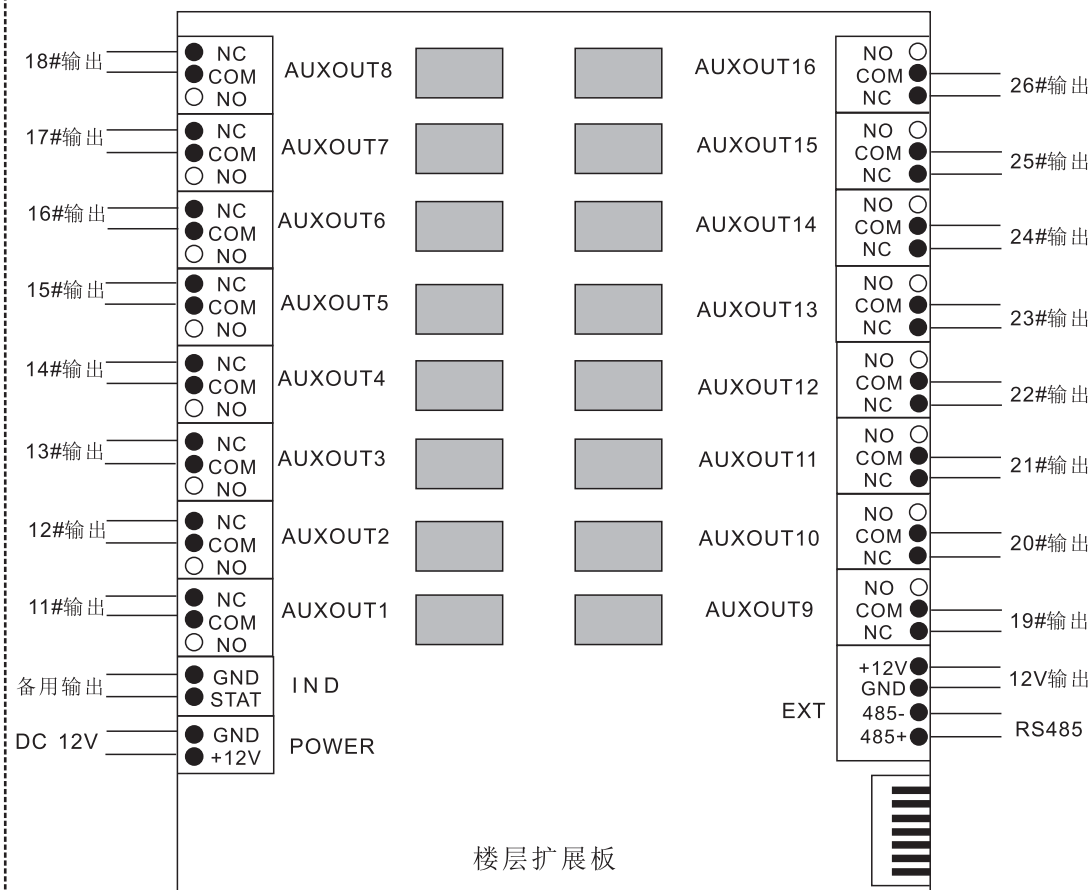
18#输出
NC
COM
NO
AUXOUT8

AUXOUT16
NO
COM
NC
26#输出

17#输出
NC
COM
NO
AUXOUT7

AUXOUT15
NO
COM
NC
25#输出

16#输出
NC
COM
NO
AUXOUT6

AUXOUT14
NO
COM
NC
24#输出

15#输出
NC
COM
NO
AUXOUT5

AUXOUT13
NO
COM
NC
23#输出

14#输出
NC
COM
NO
AUXOUT4

AUXOUT12
NO
COM
NC
22#输出

13#输出
NC
COM
NO
AUXOUT3

AUXOUT11
NO
COM
NC
21#输出

12#输出
NC
COM
NO
AUXOUT2

AUXOUT10
NO
COM
NC
20#输出

11#输出
NC
COM
NO
AUXOUT1

AUXOUT9
NO
COM
NC
19#输出

备用输出
GND
STAT
IND

+12V
GND
12V输出
EXT
485-
485+
RS485

DC 12V
GND
+12V
POWER

楼层扩展板